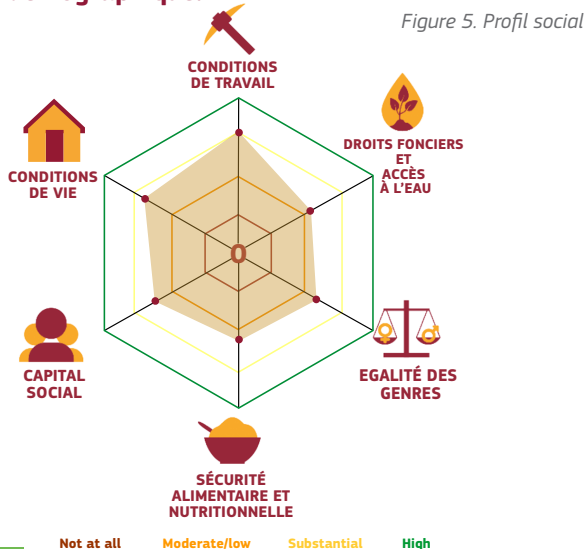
Figure 5. Profil social

CONDITIONS DE TRAVAIL

DROITS FONCIERS ET ACCÈS À L'EAU

CONDITIONS DE VIE

0

CAPITAL SOCIAL

EGALITÉ DES GENRES

SÉCURITÉ ALIMENTAIRE ET NUTRITIONNELLE

Not at all Moderate/low Substantial High